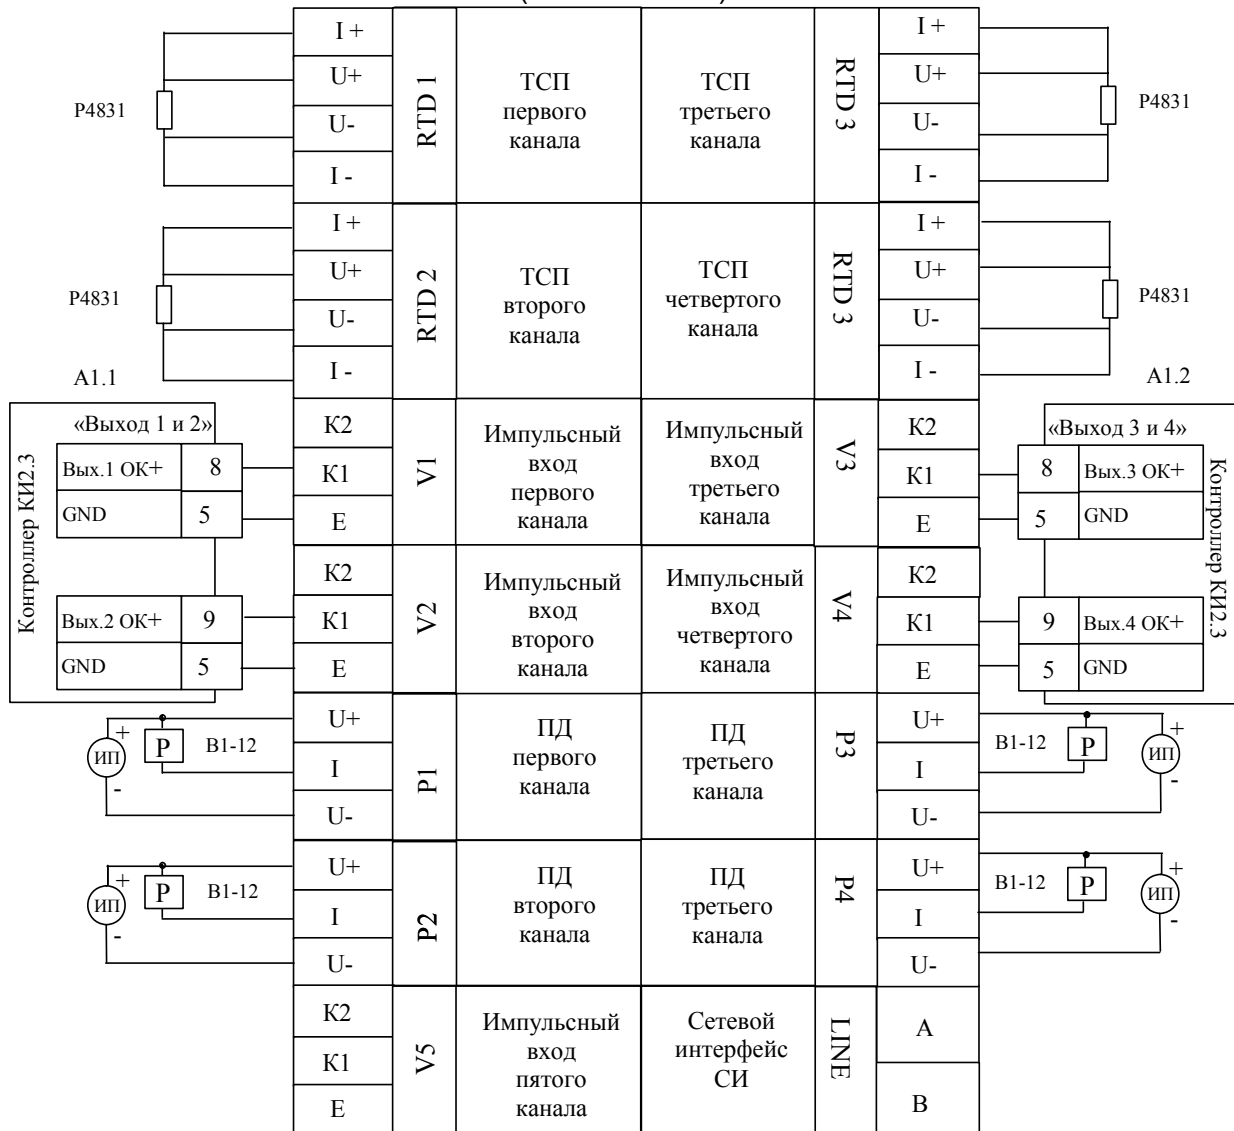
| | | | | | |
|---|---|---|---|---|---|
| I + U+ U- I - | RTD 1 | ТСП первого канала | ТСП третьего канала | RTD 3 | I + U+ U- I - |
| I + U+ U- I - | RTD 2 | ТСП второго канала | ТСП четвертого канала | RTD 3 | I + U+ U- I - |
| К2 К1 Е | V1 | Импульсный вход первого канала | Импульсный вход третьего канала | V3 | К2 К1 Е |
| К2 К1 Е | V2 | Импульсный вход второго канала | Импульсный вход четвертого канала | V4 | К2 К1 Е |
| U+ I U- | P1 | ПД первого канала | ПД третьего канала | P3 | U+ I U- |
| U+ I U- | P2 | ПД второго канала | ПД третьего канала | P4 | U+ I U- |
| К2 К1 Е | V5 | Импульсный вход пятого канала | Сетевой интерфейс СИ | LINE | A B |

Р4831
Р4831
А1.1
Р4831
Р4831
А1.2

Контроллер КИ2.3
«Выход 1 и 2»
Вых.1 ОК+ 8
GND 5
Вых.2 ОК+ 9
GND 5

Контроллер КИ2.3
«Выход 3 и 4»
8 Вых.3 ОК+
5 GND
9 Вых.4 ОК+
5 GND

+ ИП - Р В1-12
+ ИП - Р В1-12
В1-12 Р + ИП -
В1-12 Р + ИП -